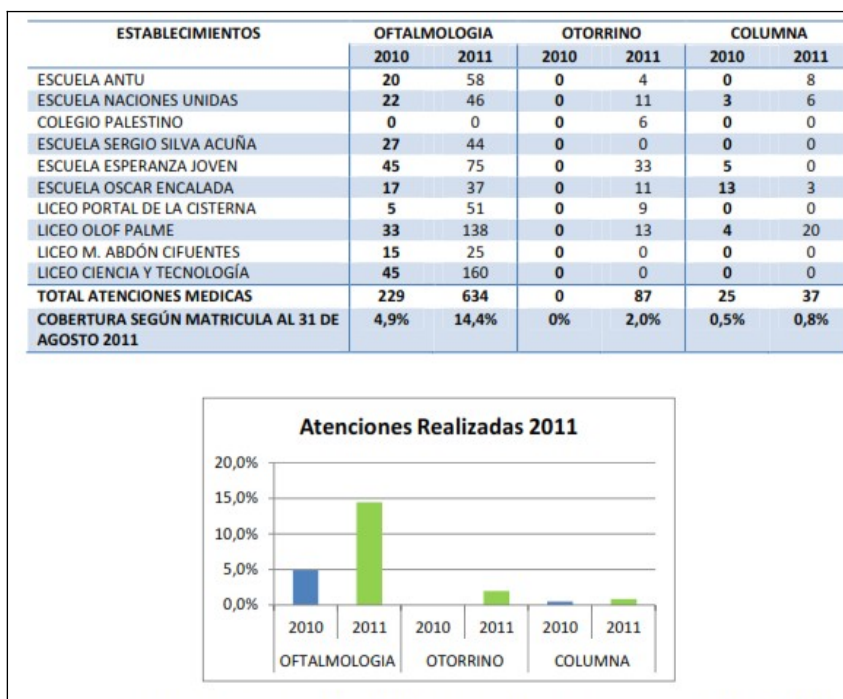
| ESTABLECIMIENTOS | OFTALMOLOGIA | | OTORRINO | | COLUMNA | |
|---|---|---|---|---|---|---|
| | 2010 | 2011 | 2010 | 2011 | 2010 | 2011 |
| ESCUELA ANTU | 20 | 58 | 0 | 4 | 0 | 8 |
| ESCUELA NACIONES UNIDAS | 22 | 46 | 0 | 11 | 3 | 6 |
| COLEGIO PALESTINO | 0 | 0 | 0 | 6 | 0 | 0 |
| ESCUELA SERGIO SILVA ACUÑA | 27 | 44 | 0 | 0 | 0 | 0 |
| ESCUELA ESPERANZA JOVEN | 45 | 75 | 0 | 33 | 5 | 0 |
| ESCUELA OSCAR ENCALADA | 17 | 37 | 0 | 11 | 13 | 3 |
| LICEO PORTAL DE LA CISTERNA | 5 | 51 | 0 | 9 | 0 | 0 |
| LICEO OLOF PALME | 33 | 138 | 0 | 13 | 4 | 20 |
| LICEO M. ABDÓN CIFUENTES | 15 | 25 | 0 | 0 | 0 | 0 |
| LICEO CIENCIA Y TECNOLOGÍA | 45 | 160 | 0 | 0 | 0 | 0 |
| TOTAL ATENCIONES MEDICAS | 229 | 634 | 0 | 87 | 25 | 37 |
| COBERTURA SEGÚN MATRICULA AL 31 DE AGOSTO 2011 | 4,9% | 14,4% | 0% | 2,0% | 0,5% | 0,8% |

Atenciones Realizadas 2011

20,0%
15,0%
10,0%
5,0%
0,0%

2010 2011 2010 2011 2010 2011
OFTALMOLOGIA OTORRINO COLUMNA